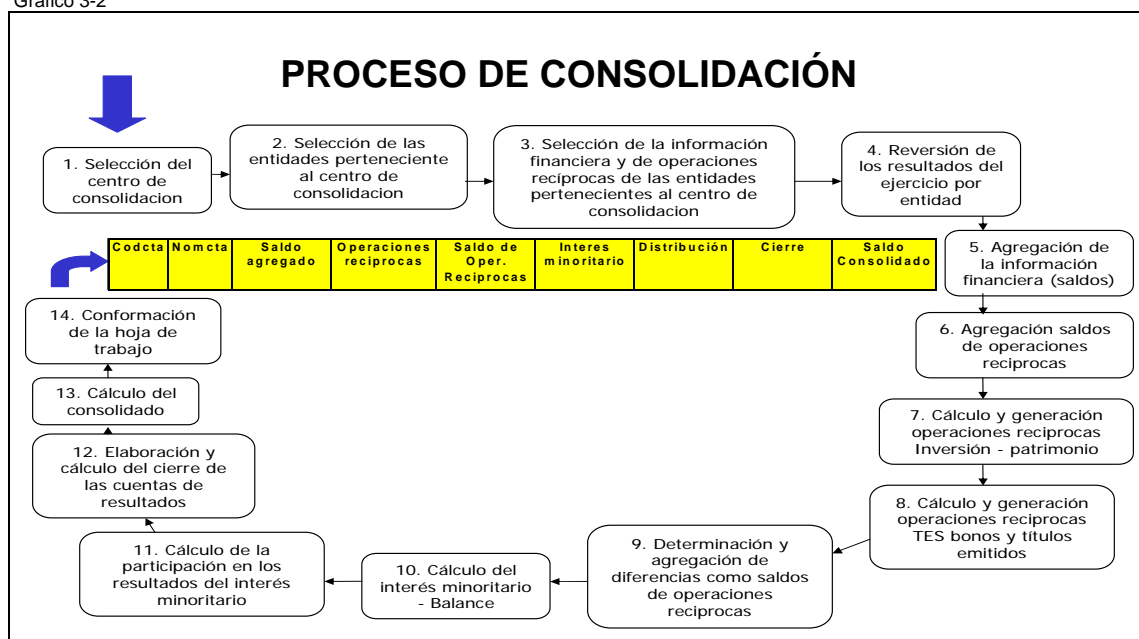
Gráfico 3-2

PROCESO DE CONSOLIDACIÓN

1. Selección del centro de consolidacion

2. Selección de las entidades perteneciente al centro de consolidacion

3. Selección de la información financiera y de operaciones reciprocas de las entidades pertenecientes al centro de consolidacion

4. Reversión de los resultados del ejercicio por entidad

| Codcta | Nomcta | Saldo agregado | Operaciones reciprocas | Saldo de Oper. Reciprocas | Interes minoritario | Distribución | Cierre | Saldo Consolidado |
|---|---|---|---|---|---|---|---|---|

5. Agregación de la información financiera (saldos)

6. Agregación saldos de operaciones reciprocas

7. Cálculo y generación operaciones reciprocas Inversión - patrimonio

8. Cálculo y generación operaciones reciprocas TES bonos y títulos emitidos

9. Determinación y agregación de diferencias como saldos de operaciones reciprocas

10. Cálculo del interés minoritario - Balance

11. Cálculo de la participación en los resultados del interés minoritario

12. Elaboración y cálculo del cierre de las cuentas de resultados

13. Cálculo del consolidado

14. Conformación de la hoja de trabajo